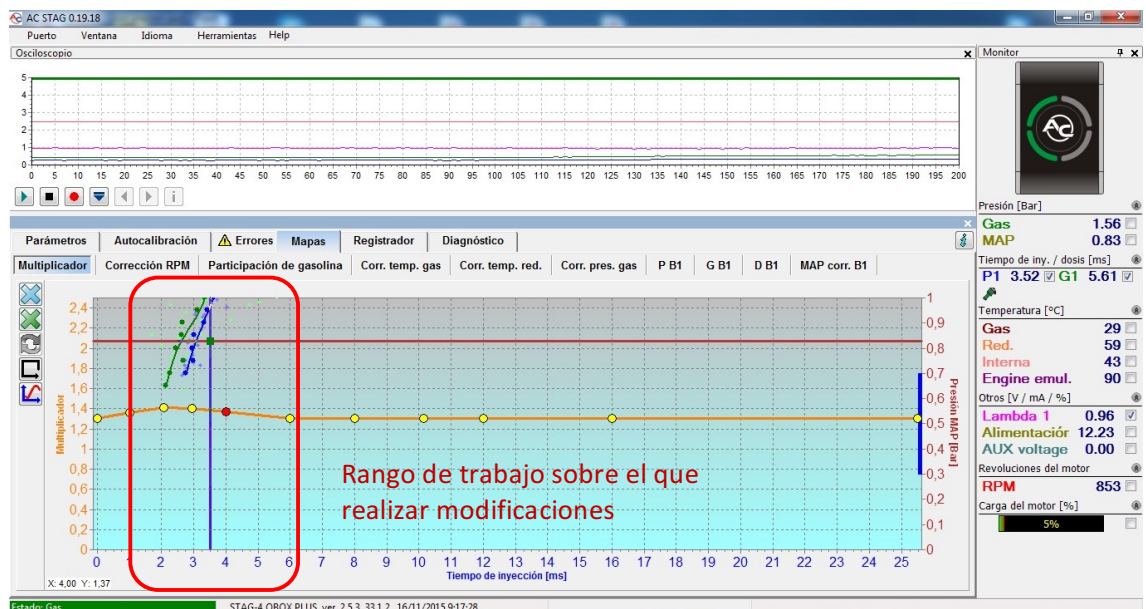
AC STAG 0.19.18

Puerto Ventana Idioma Herramientas Help

Osciloscopio

5
4
3
2
1
0

0 5 10 15 20 25 30 35 40 45 50 55 60 65 70 75 80 85 90 95 100 105 110 115 120 125 130 135 140 145 150 155 160 165 170 175 180 185 190 195 200

Parámetros | Autocalibración | Errores | Mapas | Registrador | Diagnóstico

Multiplicador | Corrección RPM | Participación de gasolina | Corr. temp. gas | Corr. temp. red. | Corr. pres. gas | P B1 | G B1 | D B1 | MAP corr. B1

2,4
2,2
2
1,8
1,6
1,4
1,2
1
0,8
0,6
0,4
0,2
0

Multiplicador

1
0,9
0,8
0,7
0,6
0,5
0,4
0,3
0,2
0,1
0

Presión MAP [Bar]

0 1 2 3 4 5 6 7 8 9 10 11 12 13 14 15 16 17 18 19 20 21 22 23 24 25

Tiempo de inyección [ms]

Rango de trabajo sobre el que realizar modificaciones

X: 4,00 Y: 1,37

Monitor

Presión [Bar]
Gas 1.56
MAP 0.83

Tiempo de iny. / dosis [ms]
P1 3.52 G1 5.61

Temperatura [°C]
Gas 29
Red. 59
Interna 43
Engine emul. 90

Otros [V / mA / %]
Lambda 1 0.96
Alimentación 12.23
AUX voltage 0.00

Revoluciones del motor
RPM 853

Carga del motor [%]
5%

Estado: Gas
STAG-4 QBOX PLUS, ver. 2.5.3, 33.1.2, 16/11/2015 9:17:28